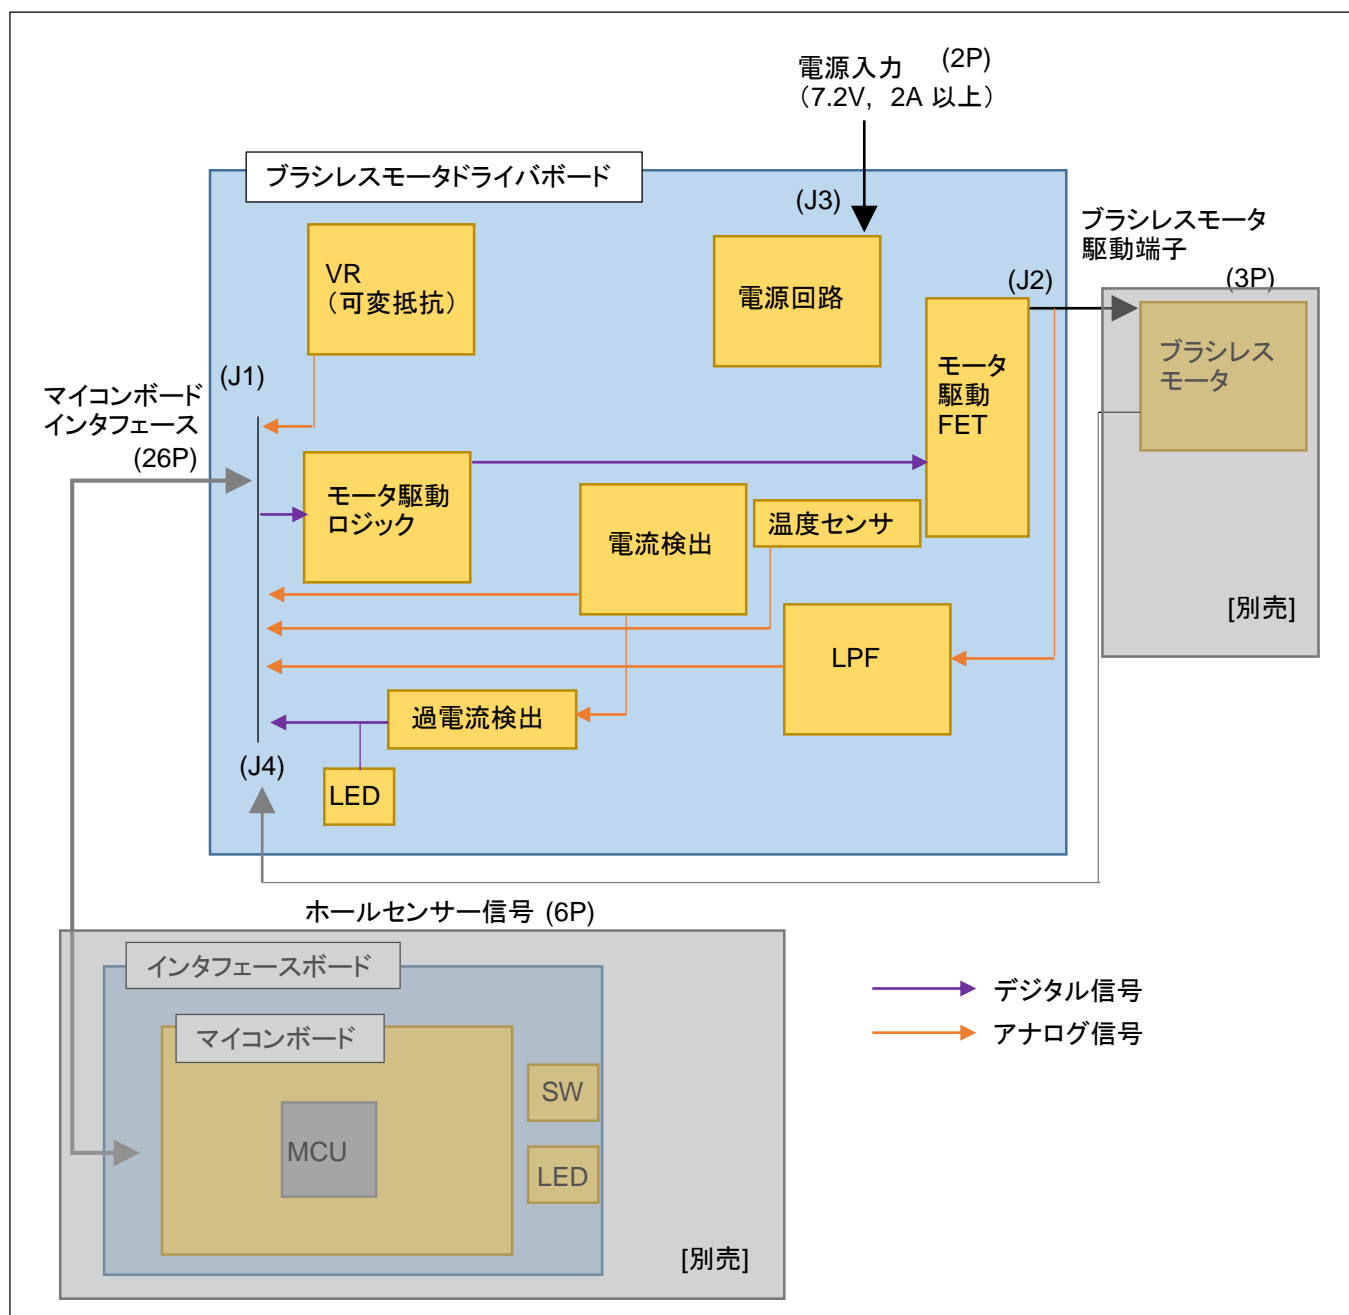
電源入力 (2P)
(7.2V, 2A 以上)

ブラシレスモータドライバボード

(J3)

ブラシレスモータ
駆動端子

VR
(可変抵抗)

電源回路

(J2)

(3P)

ブラシレス
モータ

(J1)

マイコンボード
インタフェース
(26P)

モータ
駆動
FET

モータ駆動
ロジック

電流検出

温度センサ

[別売]

LPF

過電流検出

(J4)

LED

ホールセンサー信号 (6P)

インタフェースボード

デジタル信号

アナログ信号

マイコンボード

SW

MCU

LED

[別売]